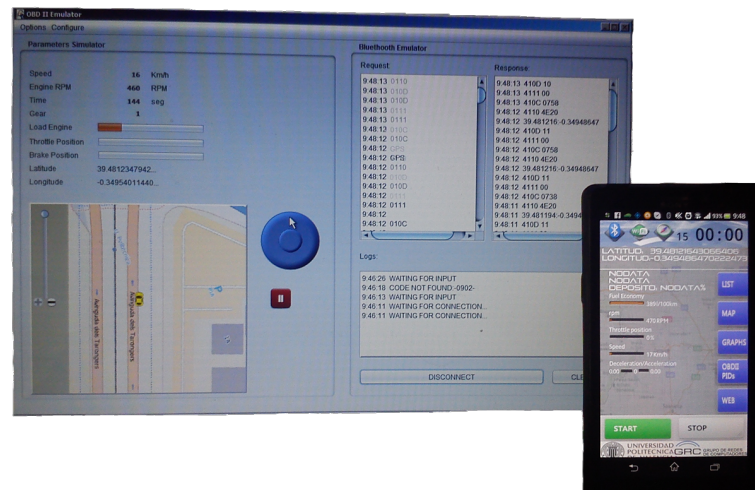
OBD II Emulator
Options Configure

Parameters Simulator

Speed 16 Km/h
Engine RPM 460 RPM
Time 144 seg
Gear 1
Load Engine
Throttle Position
Brake Position
Latitude 39.4812347942...
Longitude -0.34954011440...

Avinguda dels Tarongers
Avinguda dels Tarongers

Bluetooth Emulator

Request:
9:48:13 0110
9:48:13 010D
9:48:13 010D
9:48:13 0111
9:48:13 0111
9:48:12 010C
9:48:12 010C
9:48:12 GPS
9:48:12 GPS
9:48:12 0110
9:48:12 010D
9:48:12 010D
9:48:12 0111
9:48:12 0111
9:48:12
9:48:12 010C

Response:
9:48:13 410D 10
9:48:13 4111 00
9:48:13 410C 0758
9:48:12 4110 4E20
9:48:12 39.481216:-0.34948647
9:48:12 410D 11
9:48:12 4111 00
9:48:12 410C 0758
9:48:12 4110 4E20
9:48:12 39.481216:-0.34948647
9:48:12 410D 11
9:48:12 4111 00
9:48:12 410C 0738
9:48:11 4110 4E20
9:48:11 39.481194:-0.3494
9:48:12 410D 11

Logs:
9:46:26 WAITING FOR INPUT
9:46:18 CODE NOT FOUND:-0902:-
9:46:13 WAITING FOR INPUT
9:46:11 WAITING FOR CONNECTION...
9:46:11 WAITING FOR CONNECTION...

DISCONNECT
CLE

93% 9:48
15 00:00
LATITUD: 39.48121543066406
LONGITUD: -0.349486470222473
NODATA
NODATA
DEPOSITO: NODATA%
Fuel Economy
3880/100cm
rpm
470 RPM
Throttle position
0%
Speed
17 Km/h
Deceleration/Acceleration
LIST
MAP
GRAPHS
OBDII PIDs
WEB
START
STOP
UNIVERSIDAD POLITECNICA GRC GRUPO DE REDES DE COMPUTADORES